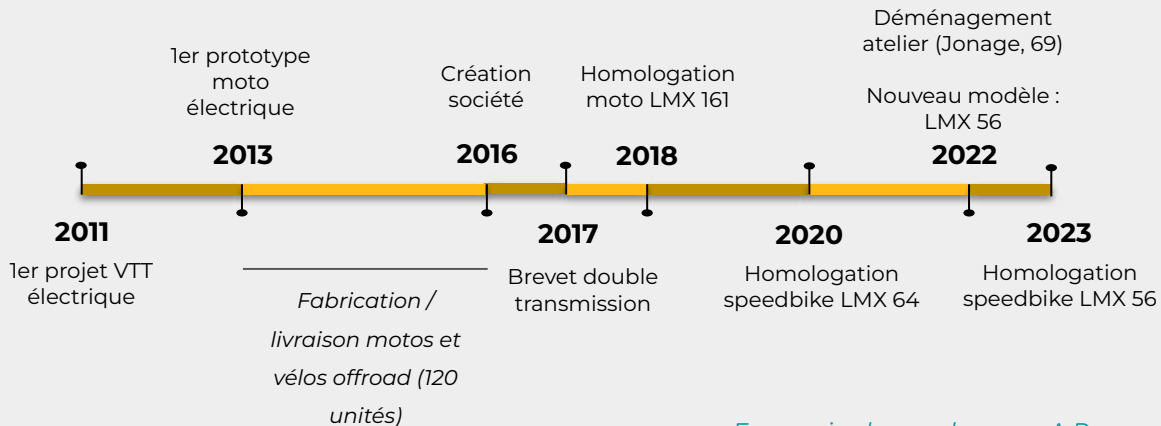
Déménagement atelier (Jonage, 69)

Nouveau modèle : LMX 56

1er prototype moto électrique

Création société

Homologation moto LMX 161

2013

2016

2018

2022

2011

2017

2020

2023

1er projet VTT électrique

*Fabrication / livraison motos et vélos offroad (120 unités)*

Brevet double transmission

Homologation speedbike LMX 64

Homologation speedbike LMX 56

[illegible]